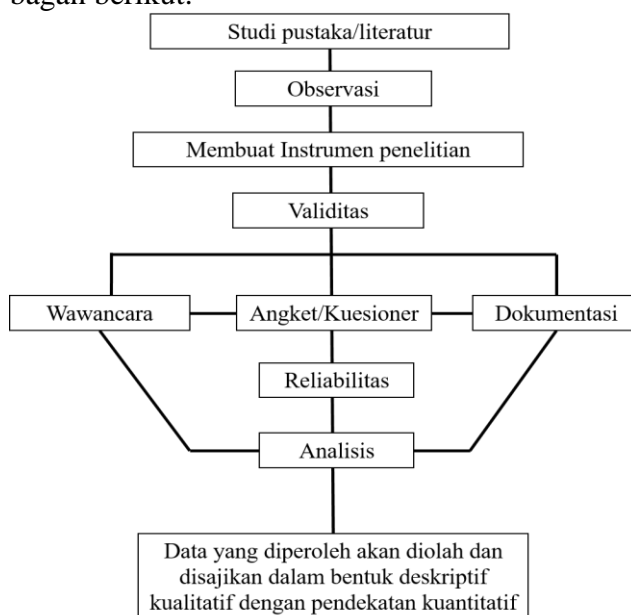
bagan berikut:

Studi pustaka/literatur

Observasi

Membuat Instrumen penelitian

Validitas

Wawancara

Angket/Kuesioner

Dokumentasi

Reliabilitas

Analisis

Data yang diperoleh akan diolah dan disajikan dalam bentuk deskriptif kualitatif dengan pendekatan kuantitatif